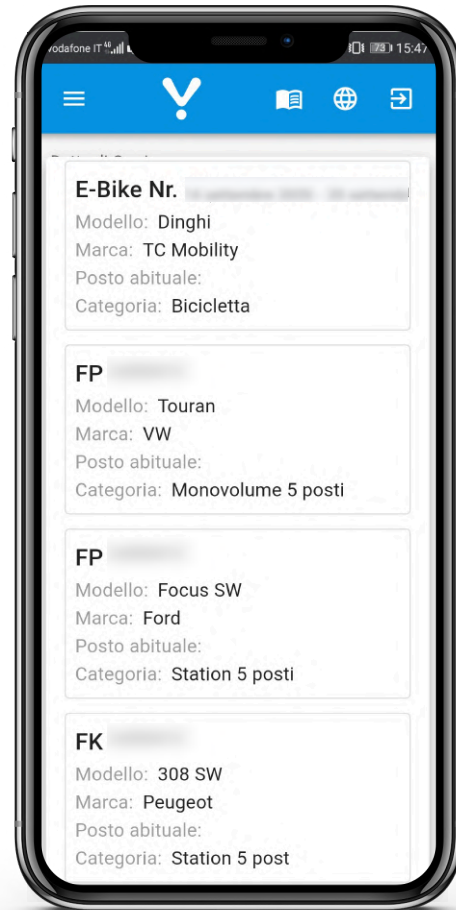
vodafone IT 15:47

E-Bike Nr. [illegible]
Modello: Dinghi
Marca: TC Mobility
Posto abituale:
Categoria: Bicicletta

FP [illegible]
Modello: Touran
Marca: VW
Posto abituale:
Categoria: Monovolume 5 posti

FP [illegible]
Modello: Focus SW
Marca: Ford
Posto abituale:
Categoria: Station 5 posti

FK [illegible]
Modello: 308 SW
Marca: Peugeot
Posto abituale:
Categoria: Station 5 post